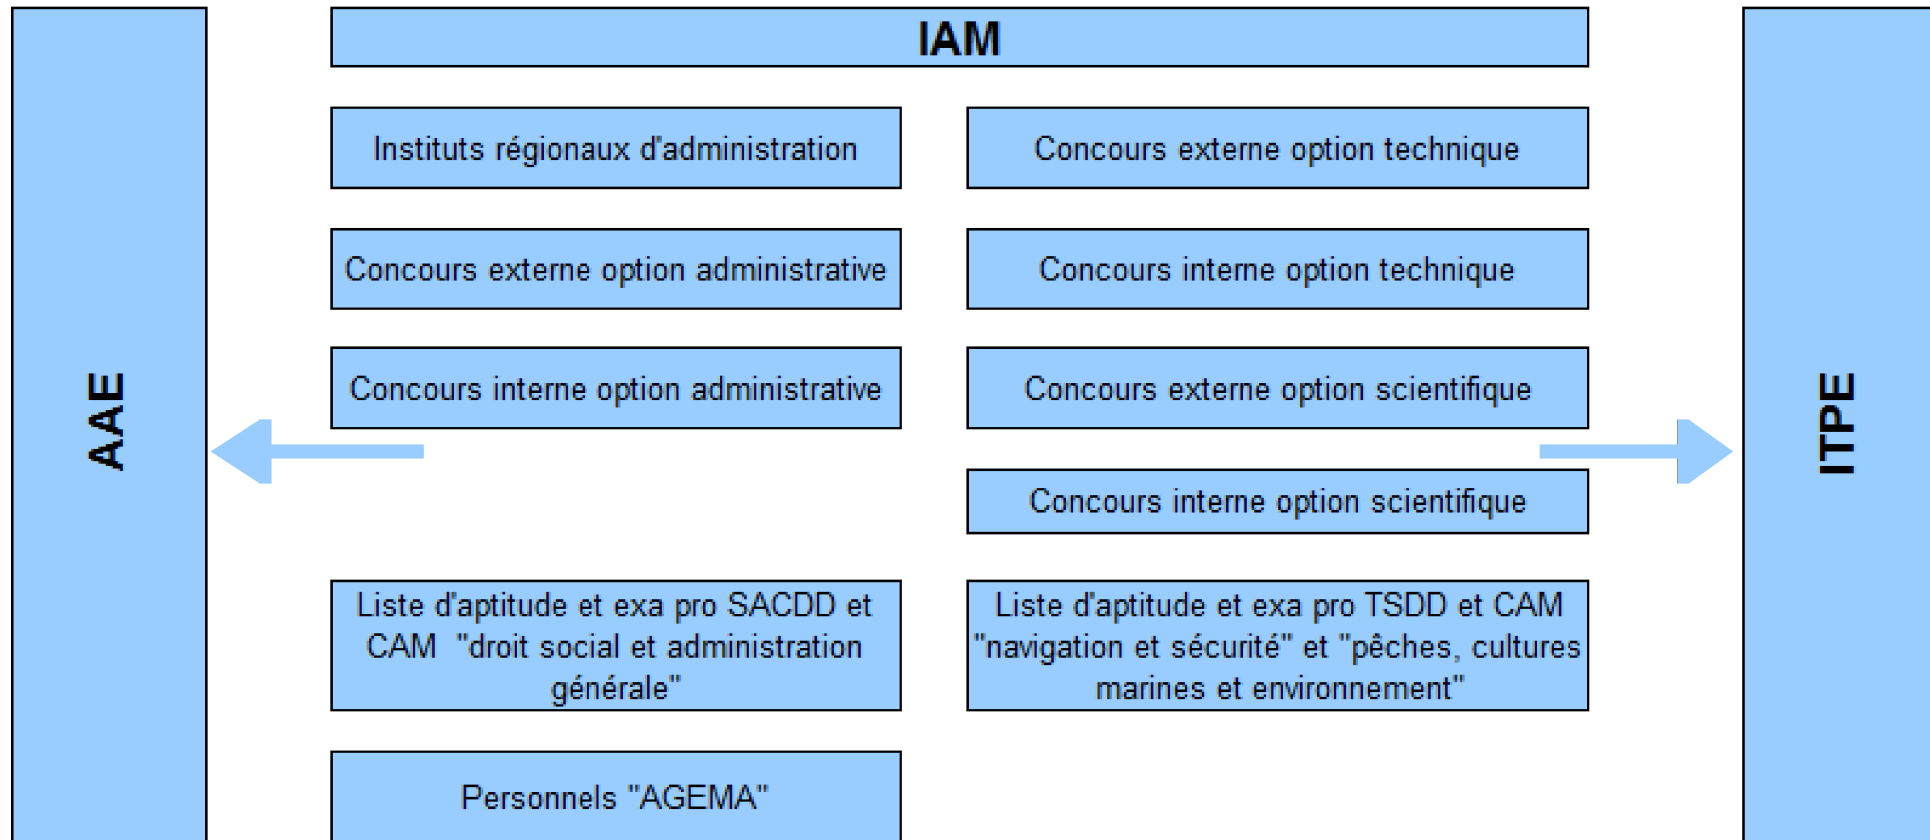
AAE

IAM

Instituts régionaux d'administration

Concours externe option administrative

Concours interne option administrative

Liste d'aptitude et exa pro SACDD et CAM "droit social et administration générale"

Personnels "AGEMA"

Concours externe option technique

Concours interne option technique

Concours externe option scientifique

Concours interne option scientifique

Liste d'aptitude et exa pro TSDD et CAM "navigation et sécurité" et "pêches, cultures marines et environnement"

ITPE